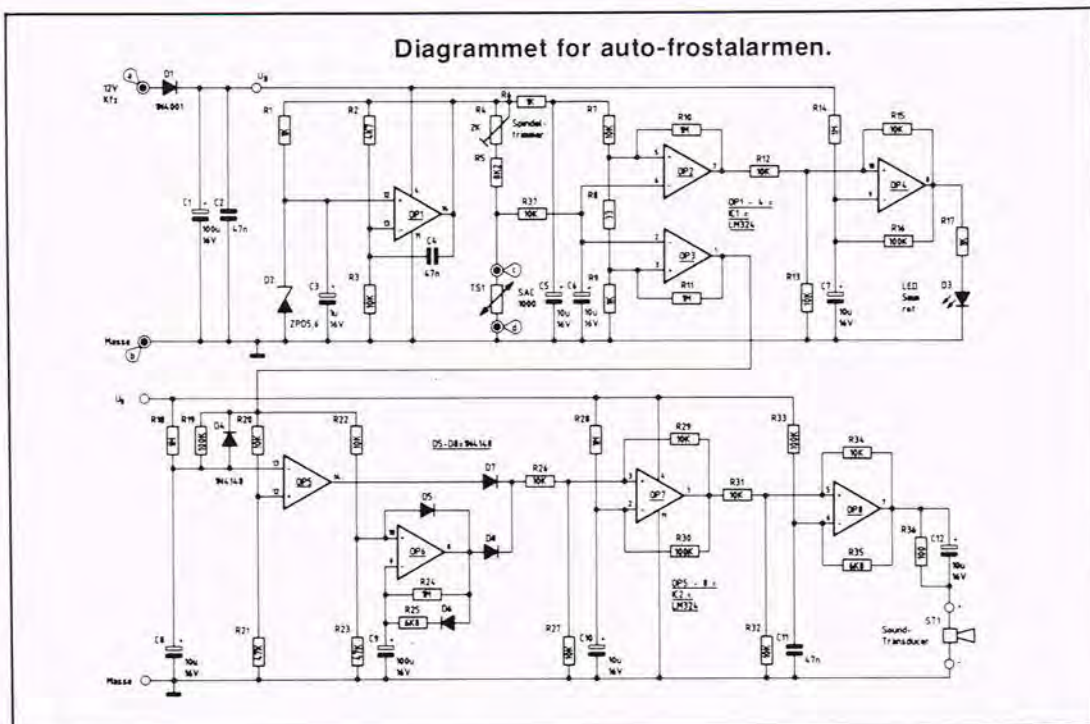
Diagrammet for auto-frostalarmen.

a
12V
Kfz
D1
1N4001
Ub
C1
100u
16V
C2
47n
R1
1K
R2
4K7
D2
ZPD5,6
C3
1u
16V
R3
10K
OP1
C4
47n
R6
1K
R4
2K
Spindel-
trimmer
R5
8K2
R31
10K
TS1
SAC
1000
c
d
C5
10u
16V
C6
10u
16V
R7
10K
R8
R9
1K
R10
1M
OP2
OP3
R11
1M
R12
10K
OP1 - 4 =
IC1 =
LM324
R13
10K
R14
1K
C7
10u
16V
R15
10K
OP4
R16
100K
R17
1K
LED
5mm
rot
D3
Masse
b

Ub
R18
1M
R19
100K
D4
1N4148
R20
10K
OP5
R22
10K
D5 - D8 = 1N4148
D7
D5
OP6
D6
R24
1M
R25
6K8
D4
R26
10K
R28
1M
R29
10K
OP7
R30
100K
OP5 - 8 =
IC2 =
LM324
R31
10K
R33
100K
R34
10K
OP8
R35
6K8
R36
100
C12
10u
16V
ST1
Sound-
Transducer
C8
10u
16V
R21
4K7
R23
4K7
C9
100u
16V
R27
10K
C10
10u
16V
R32
10K
C11
47n
Masse